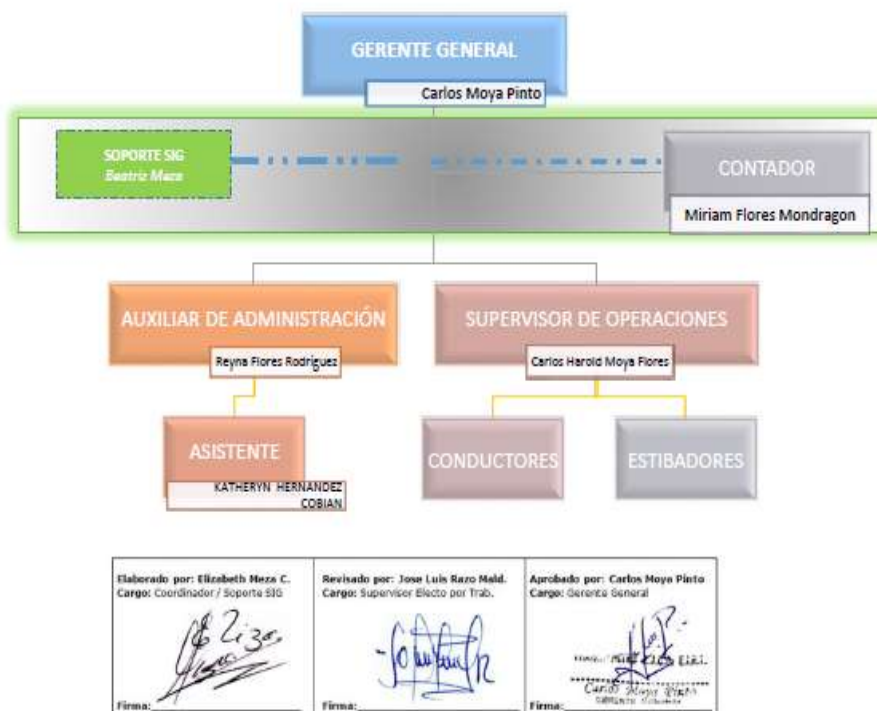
GERENTE GENERAL

Carlos Moya Pinto

SOPORTE SIG
Beatriz Meza

CONTADOR

Miriam Flores Mondragon

AUXILIAR DE ADMINISTRACIÓN

Reyna Flores Rodriguez

SUPERVISOR DE OPERACIONES

Carlos Harold Moya Flores

ASISTENTE

KATHERYN HERNANDEZ COBIAN

CONDUCTORES

ESTIBADORES

| Elaborado por: Elizabeth Meza C. Cargo: Coordinador / Soporte SIG | Revisado por: Jose Luis Razo Mald. Cargo: Supervisor Electo por Trab. | Aprobado por: Carlos Moya Pinto Cargo: Gerente General |
|---|---|---|
| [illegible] Firma: | Firma: | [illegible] E.I.R.L. Carlos Moya Pinto GERENTE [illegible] Firma: |